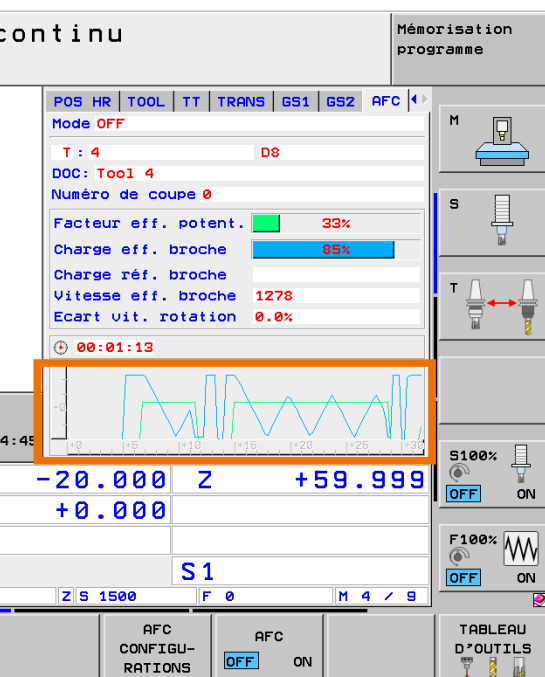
continu

Mémorisation programme

POS HR | TOOL | TT | TRANS | GS1 | GS2 | AFC

Mode OFF

T : 4
D8
DOC: Tool 4
Numéro de coupe 0

Facteur eff. potent. 33%
Charge eff. broche 85%
Charge réf. broche
Vitesse eff. broche 1278
Ecart vit. rotation 0.0%

00:01:13

-0
+0 +5 +10 +15 +20 +25 +30

4:45

-20.000 Z +59.999
+0.000

S1

Z S 1500 F 0 M 4 / 9

M

S

T

S100%
OFF ON

F100%
OFF ON

AFC CONFIGU-RATIONS

AFC
OFF ON

TABLEAU D'OUTILS